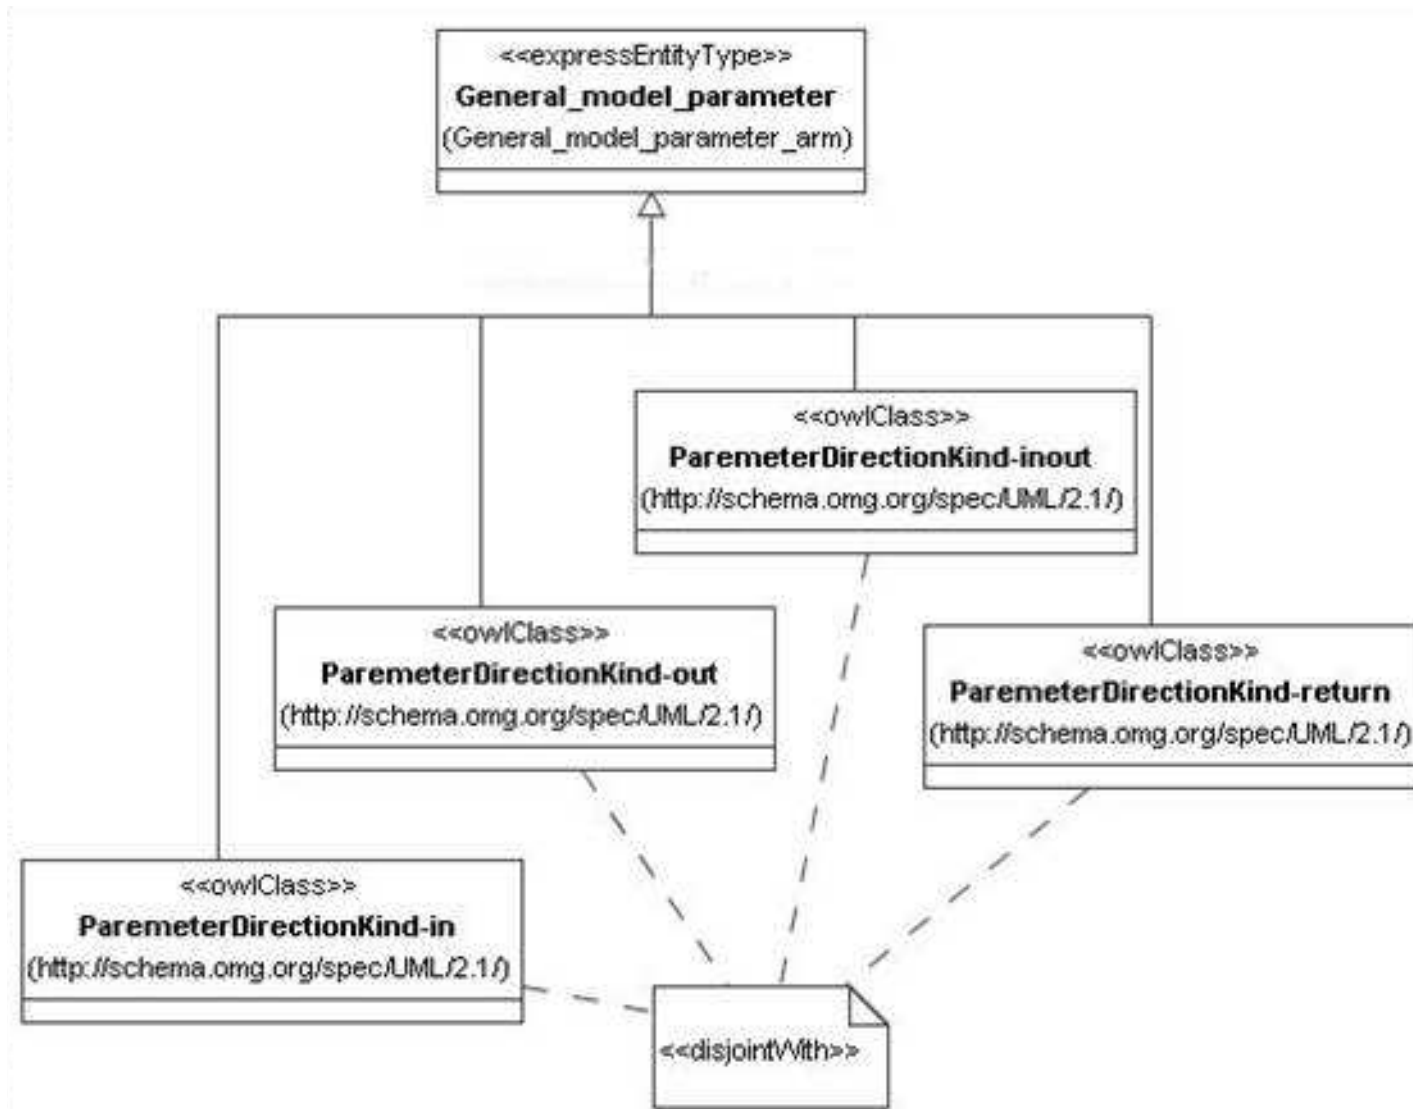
<<expressEntityType>>
General_model_parameter
(General_model_parameter_arm)

<<owlClass>>
ParemeterDirectionKind-inout
(http://schema.omg.org/spec/UML/2.1/)

<<owlClass>>
ParemeterDirectionKind-out
(http://schema.omg.org/spec/UML/2.1/)

<<owlClass>>
ParemeterDirectionKind-return
(http://schema.omg.org/spec/UML/2.1/)

<<owlClass>>
ParemeterDirectionKind-in
(http://schema.omg.org/spec/UML/2.1/)

<<disjointWith>>